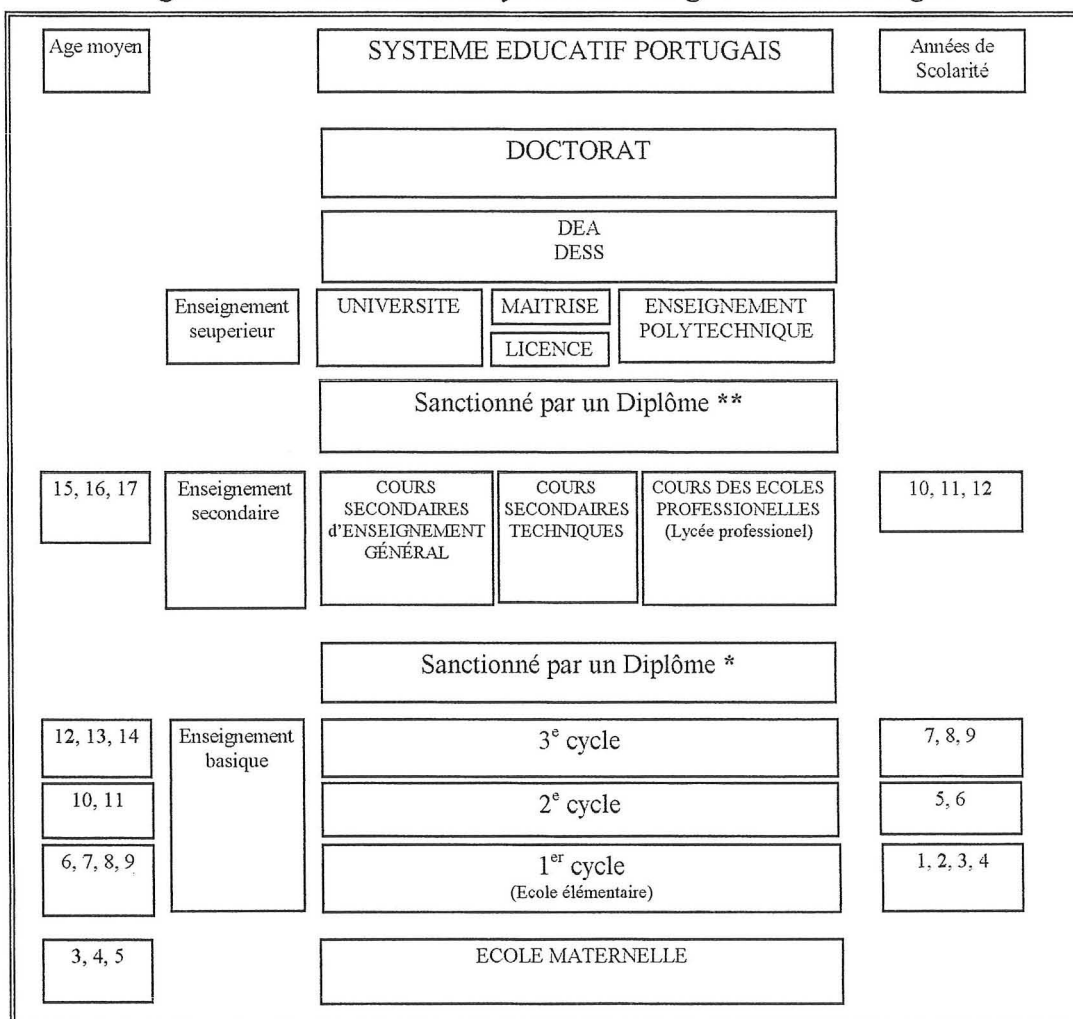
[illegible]

Age moyen

SYSTEME EDUCATIF PORTUGAIS

Années de Scolarité

DOCTORAT

DEA
DESS

Enseignement seuperieur

UNIVERSITE

MAITRISE

LICENCE

ENSEIGNEMENT POLYTECHNIQUE

Sanctionné par un Diplôme **

15, 16, 17

Enseignement secondaire

COURS SECONDAIRES d'ENSEIGNEMENT GÉNÉRAL

COURS SECONDAIRES TECHNIQUES

COURS DES ECOLES PROFESSIONELLES (Lycée professionel)

10, 11, 12

Sanctionné par un Diplôme *

12, 13, 14

Enseignement basique

$3^e$ cycle

7, 8, 9

10, 11

$2^e$ cycle

5, 6

6, 7, 8, 9

$1^{er}$ cycle
(Ecole élémentaire)

1, 2, 3, 4

3, 4, 5

ECOLE MATERNELLE